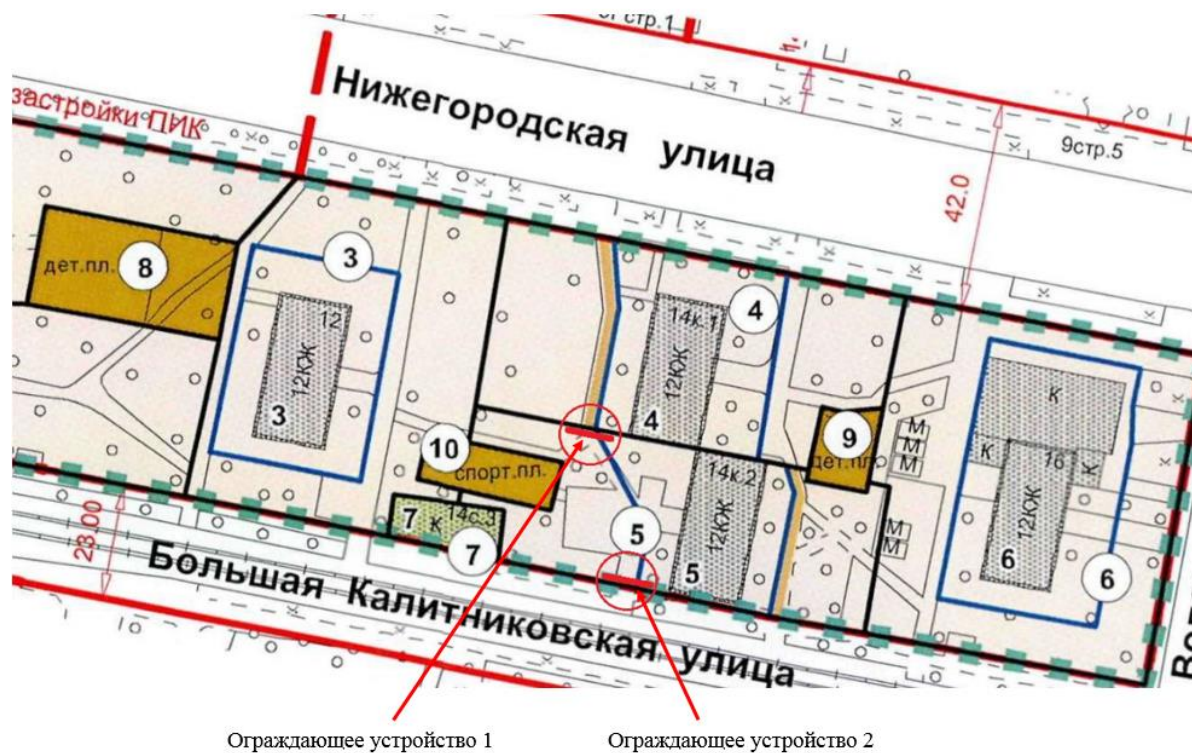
9 стр.1

Нижегородская улица

застройки ПИК

9стр.5

42.0

дет.пл.

8

3

12

12КЖ

3

14к.1

4

12КЖ

4

10

спорт.пл.

9

дет.пл.

М
М
М

К

К

16

К

12КЖ

14к.2

12КЖ

5

5

7

К

14с.3

7

М
М

6

6

23.00

Большая Калитниковская улица

Во

Ограждающее устройство 1

Ограждающее устройство 2